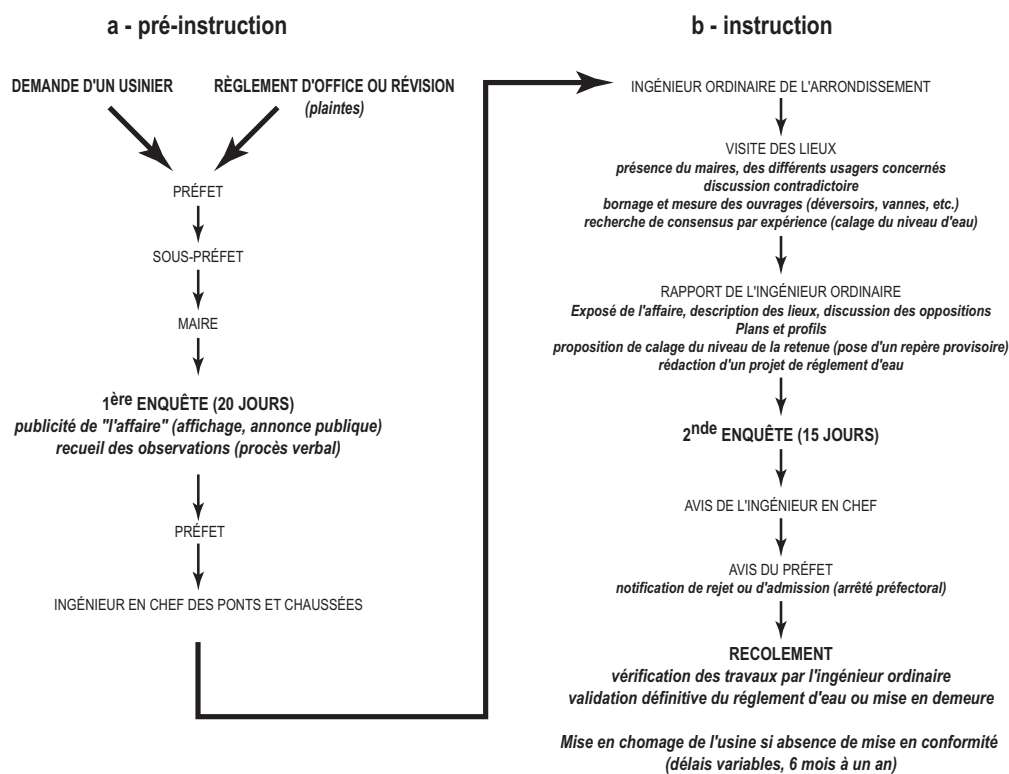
a - pré-instruction

DEMANDE D'UN USINIER

RÈGLEMENT D'OFFICE OU RÉVISION
*(plaintes)*

PRÉFET

SOUS-PRÉFET

MAIRE

1$^{ère}$ ENQUÊTE (20 JOURS)
*publicité de "l'affaire" (affichage, annonce publique)*
*recueil des observations (procès verbal)*

PRÉFET

INGÉNIEUR EN CHEF DES PONTS ET CHAUSSÉES

b - instruction

INGÉNIEUR ORDINAIRE DE L'ARRONDISSEMENT

VISITE DES LIEUX
*présence du maires, des différents usagers concernés*
*discussion contradictoire*
*bornage et mesure des ouvrages (déversoirs, vannes, etc.)*
*recherche de consensus par expérience (calage du niveau d'eau)*

RAPPORT DE L'INGÉNIEUR ORDINAIRE
*Exposé de l'affaire, description des lieux, discussion des oppositions*
*Plans et profils*
*proposition de calage du niveau de la retenue (pose d'un repère provisoire)*
*rédaction d'un projet de réglement d'eau*

2$^{nde}$ ENQUÊTE (15 JOURS)

AVIS DE L'INGÉNIEUR EN CHEF

AVIS DU PRÉFET
*notification de rejet ou d'admission (arrêté préfectoral)*

RECOLEMENT
*vérification des travaux par l'ingénieur ordinaire*
*validation définitive du réglement d'eau ou mise en demeure*

*Mise en chomage de l'usine si absence de mise en conformité*
*(délais variables, 6 mois à un an)*